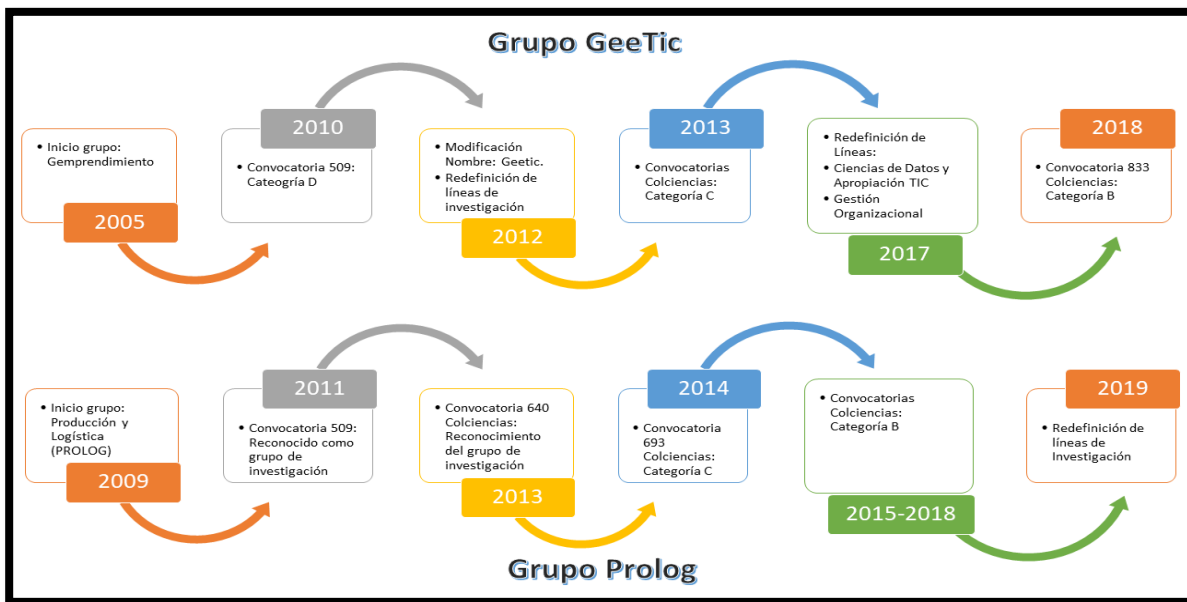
Grupo GeeTic

- Inicio grupo: Gemprendimiento

2005

2010

- Convocatoria 509: Categoría D

- Modificación Nombre: Geetic.
- Redefinición de líneas de investigación

2012

2013

- Convocatorias Colciencias: Categoría C

- Redefinición de Líneas:
- Ciencias de Datos y Apropiación TIC
- Gestión Organizacional

2017

2018

- Convocatoria 833 Colciencias: Categoría B

- Inicio grupo: Producción y Logística (PROLOG)

2009

2011

- Convocatoria 509: Reconocido como grupo de investigación

- Convocatoria 640 Colciencias: Reconocimiento del grupo de investigación

2013

2014

- Convocatoria 693 Colciencias: Categoría C

- Convocatorias Colciencias: Categoría B

2015-2018

2019

- Redefinición de líneas de Investigación

Grupo Prolog